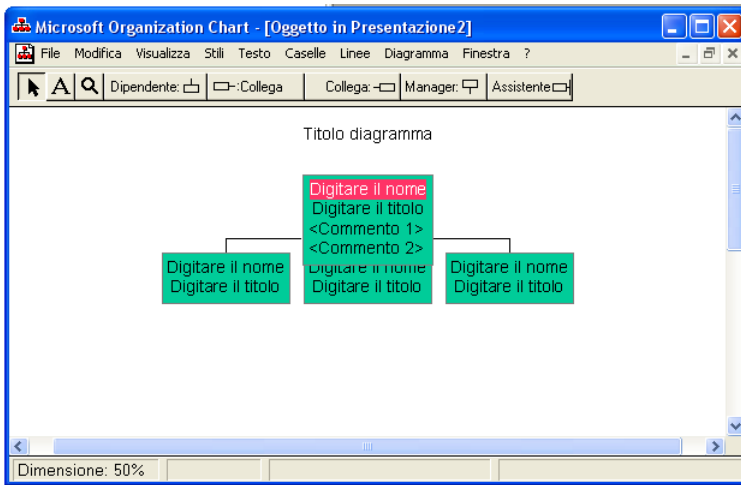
Microsoft Organization Chart - [Oggetto in Presentazione2]

File Modifica Visualizza Stili Testo Caselle Linee Diagramma Finestra ?

A Dipendente: :Collega Collega: Manager: Assistente

Titolo diagramma

Digitare il nome
Digitare il titolo
<Commento 1>
<Commento 2>

Digitare il nome
Digitare il titolo

Digitare il nome
Digitare il titolo

Digitare il nome
Digitare il titolo

Dimensione: 50%